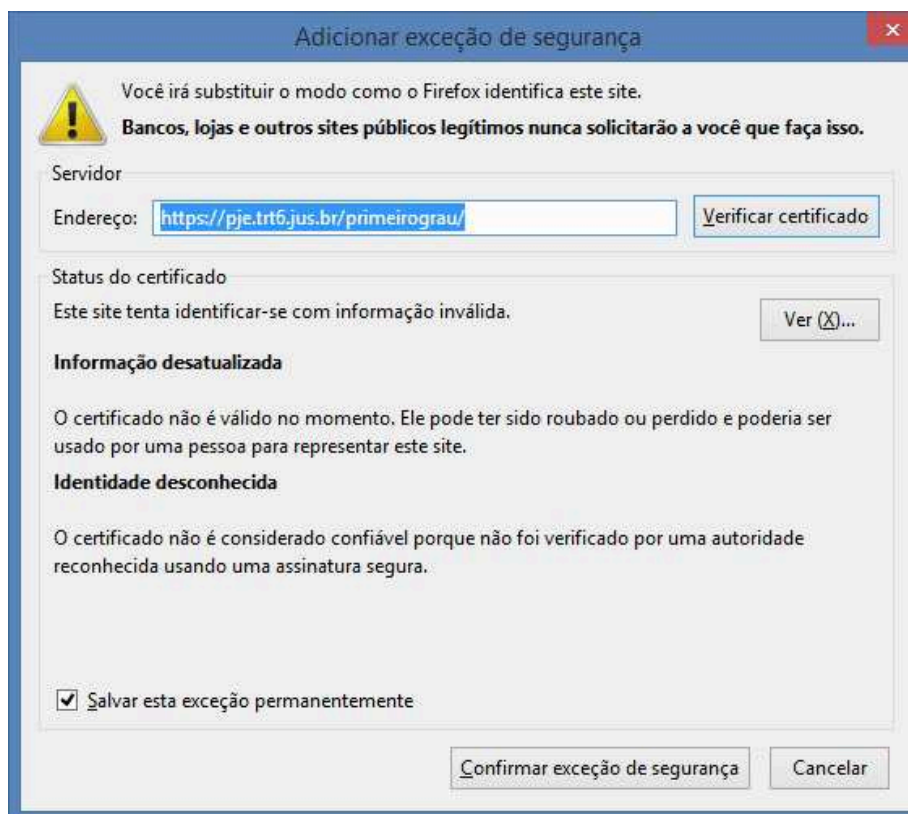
Adicionar exceção de segurança

×

Você irá substituir o modo como o Firefox identifica este site.

**Bancos, lojas e outros sites públicos legítimos nunca solicitarão a você que faça isso.**

Servidor

Endereço: https://pje.trt6.jus.br/primeirograu/

Verificar certificado

Status do certificado

Este site tenta identificar-se com informação inválida.

Ver (X)...

**Informação desatualizada**

O certificado não é válido no momento. Ele pode ter sido roubado ou perdido e poderia ser usado por uma pessoa para representar este site.

**Identidade desconhecida**

O certificado não é considerado confiável porque não foi verificado por uma autoridade reconhecida usando uma assinatura segura.

☑ Salvar esta exceção permanentemente

Confirmar exceção de segurança

Cancelar